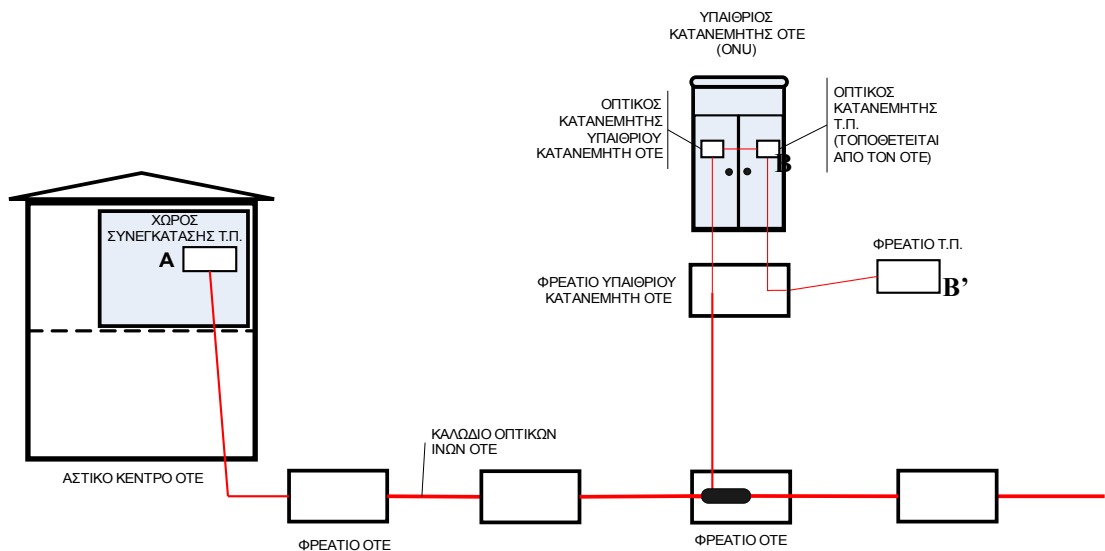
ΥΠΑΙΘΡΙΟΣ ΚΑΤΑΝΕΜΗΤΗΣ ΟΤΕ (ONU)

ΟΠΤΙΚΟΣ ΚΑΤΑΝΕΜΗΤΗΣ ΥΠΑΙΘΡΙΟΥ ΚΑΤΑΝΕΜΗΤΗ ΟΤΕ

ΟΠΤΙΚΟΣ ΚΑΤΑΝΕΜΗΤΗΣ Τ.Π. (ΤΟΠΟΘΕΤΕΙΤΑΙ ΑΠΟ ΤΟΝ ΟΤΕ)

Β

ΧΩΡΟΣ ΣΥΝΕΓΚΑΤΑΣΗΣ Τ.Π.

Α

ΦΡΕΑΤΙΟ Τ.Π.

ΦΡΕΑΤΙΟ ΥΠΑΙΘΡΙΟΥ ΚΑΤΑΝΕΜΗΤΗ ΟΤΕ

Β'

ΚΑΛΩΔΙΟ ΟΠΤΙΚΩΝ ΙΝΩΝ ΟΤΕ

ΑΣΤΙΚΟ ΚΕΝΤΡΟ ΟΤΕ

ΦΡΕΑΤΙΟ ΟΤΕ

ΦΡΕΑΤΙΟ ΟΤΕ